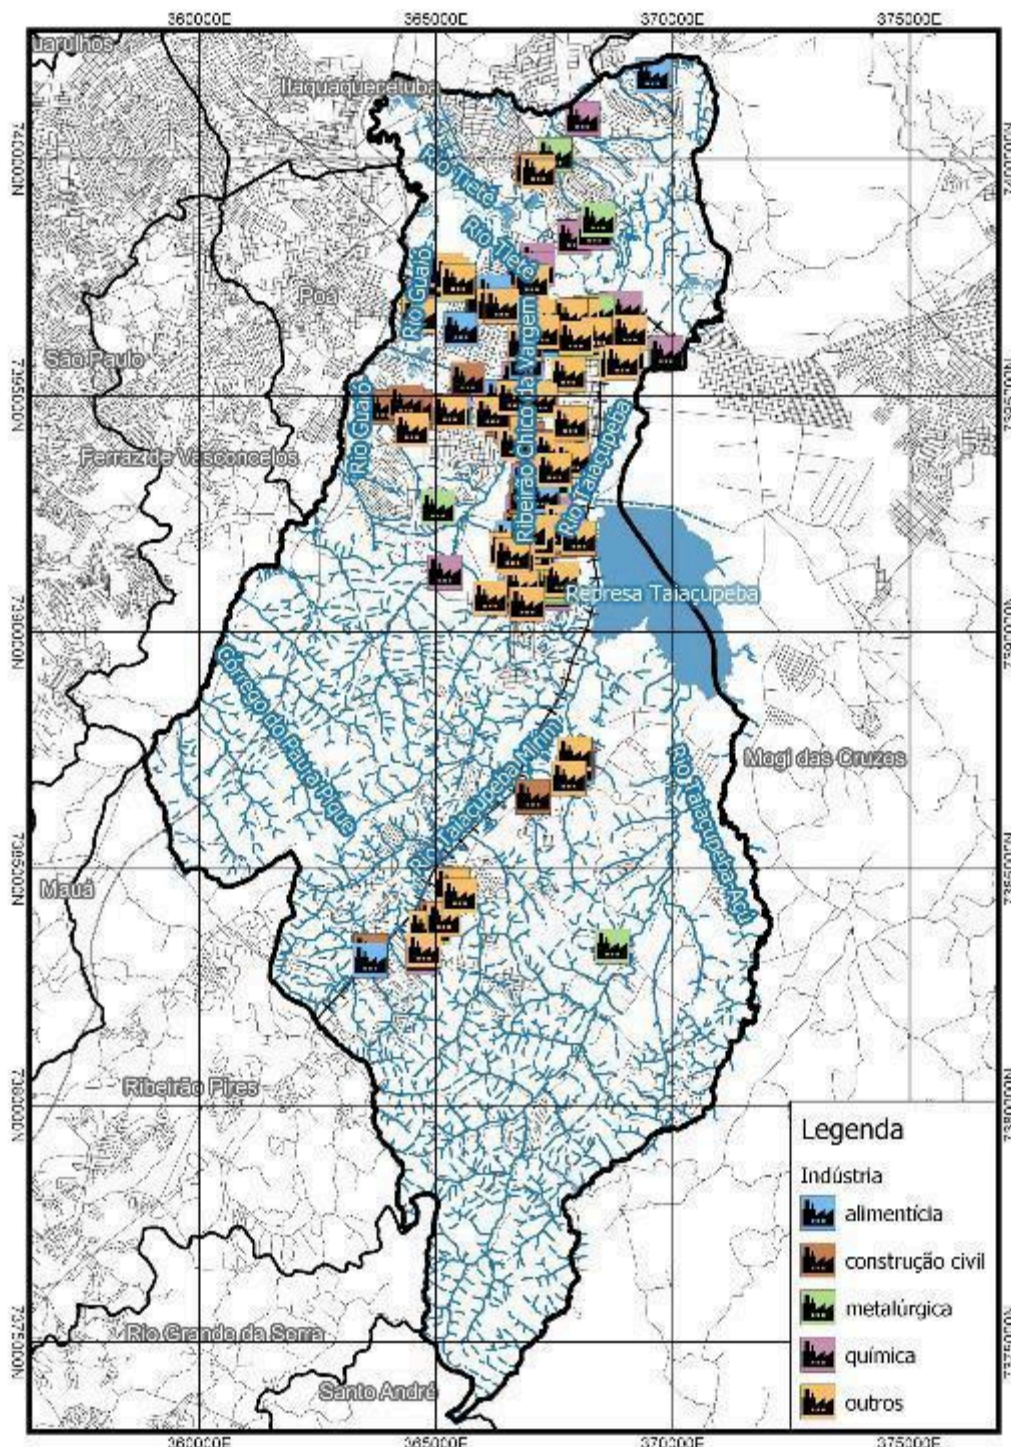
360000E
365000E
370000E
375000E

Guarulhos
Itaquaquecetuba
Rio Tietê
Rio Tietê
Rio Guaió
Poá
São Paulo
Rio Guaió
Ribeirão Chico da Vargem
Rio Taiaçupeba
Ferraz de Vasconcelos
Represa Taiacupeba
Córrego do Parafuso
Rio Taiaçupeba Mirim
Rio Taiaçupeba Açu
Mogi das Cruzes
Mauá
Ribeirão Pires
Rio Grande da Serra
Santo André

7400000N
7395000N
7390000N
7385000N
7380000N
7375000N

Legenda
Indústria
alimentícia
construção civil
metalúrgica
química
outros